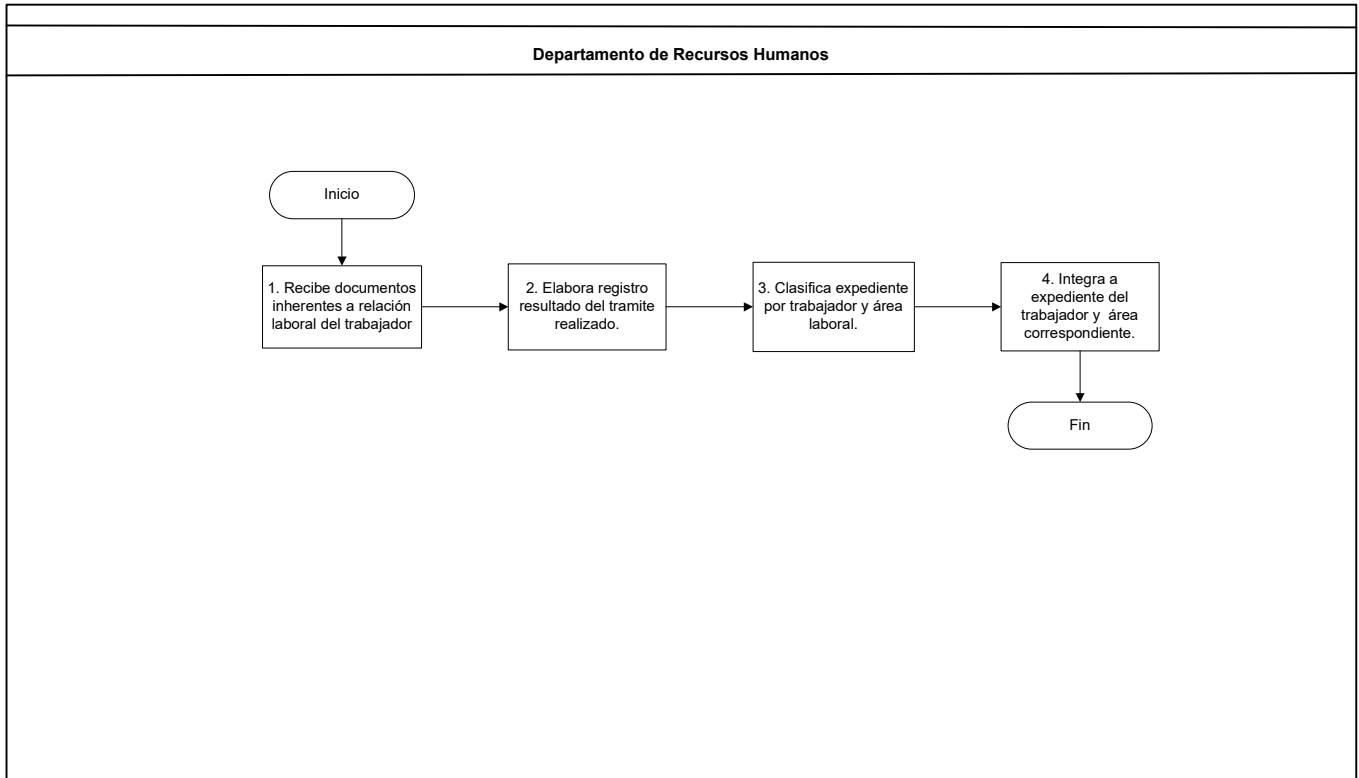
Departamento de Recursos Humanos

Inicio

1. Recibe documentos inherentes a relación laboral del trabajador

2. Elabora registro resultado del tramite realizado.

3. Clasifica expediente por trabajador y área laboral.

4. Integra a expediente del trabajador y área correspondiente.

Fin